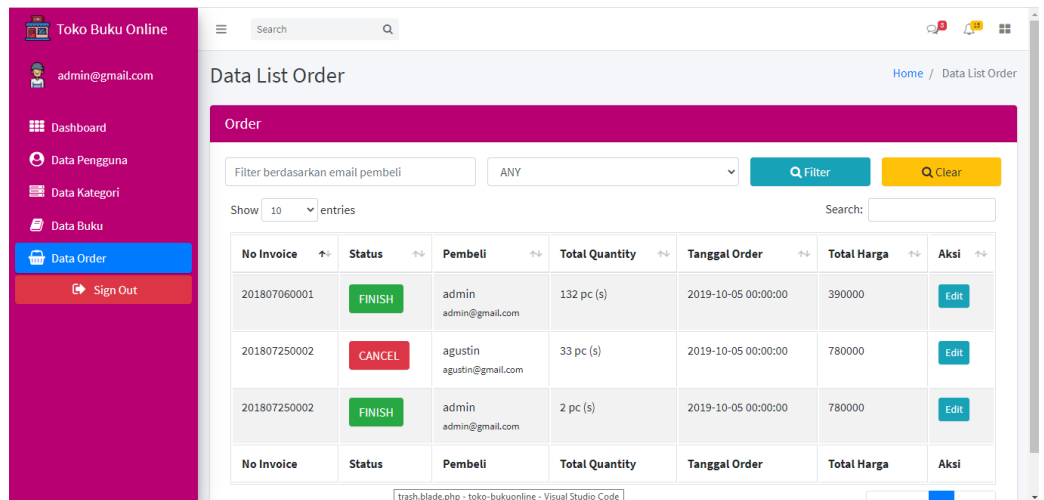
Toko Buku Online

admin@gmail.com

Dashboard
Data Pengguna
Data Kategori
Data Buku
Data Order
Sign Out

Search

3 15

Data List Order

Home / Data List Order

Order

Filter berdasarkan email pembeli

ANY

Filter

Clear

Show 10 entries

Search:

| No Invoice | Status | Pembeli | Total Quantity | Tanggal Order | Total Harga | Aksi |
|---|---|---|---|---|---|---|
| 201807060001 | FINISH | admin admin@gmail.com | 132 pc (s) | 2019-10-05 00:00:00 | 390000 | Edit |
| 201807250002 | CANCEL | agustin agustin@gmail.com | 33 pc (s) | 2019-10-05 00:00:00 | 780000 | Edit |
| 201807250002 | FINISH | admin admin@gmail.com | 2 pc (s) | 2019-10-05 00:00:00 | 780000 | Edit |
| No Invoice | Status | Pembeli | Total Quantity | Tanggal Order | Total Harga | Aksi |

trash.blade.php - toko-bukuonline - Visual Studio Code